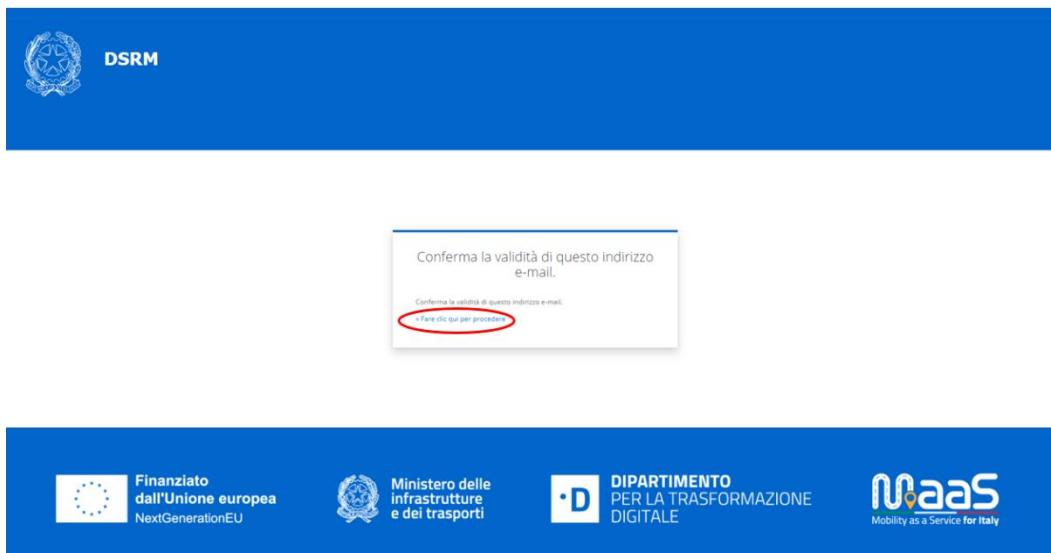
DSRM

Conferma la validità di questo indirizzo e-mail.

Conferma la validità di questo indirizzo e-mail.

» Fare clic qui per procedere

Finanziato dall'Unione europea
NextGenerationEU

Ministero delle infrastrutture e dei trasporti

·D DIPARTIMENTO PER LA TRASFORMAZIONE DIGITALE

MaaS
Mobility as a Service for Italy